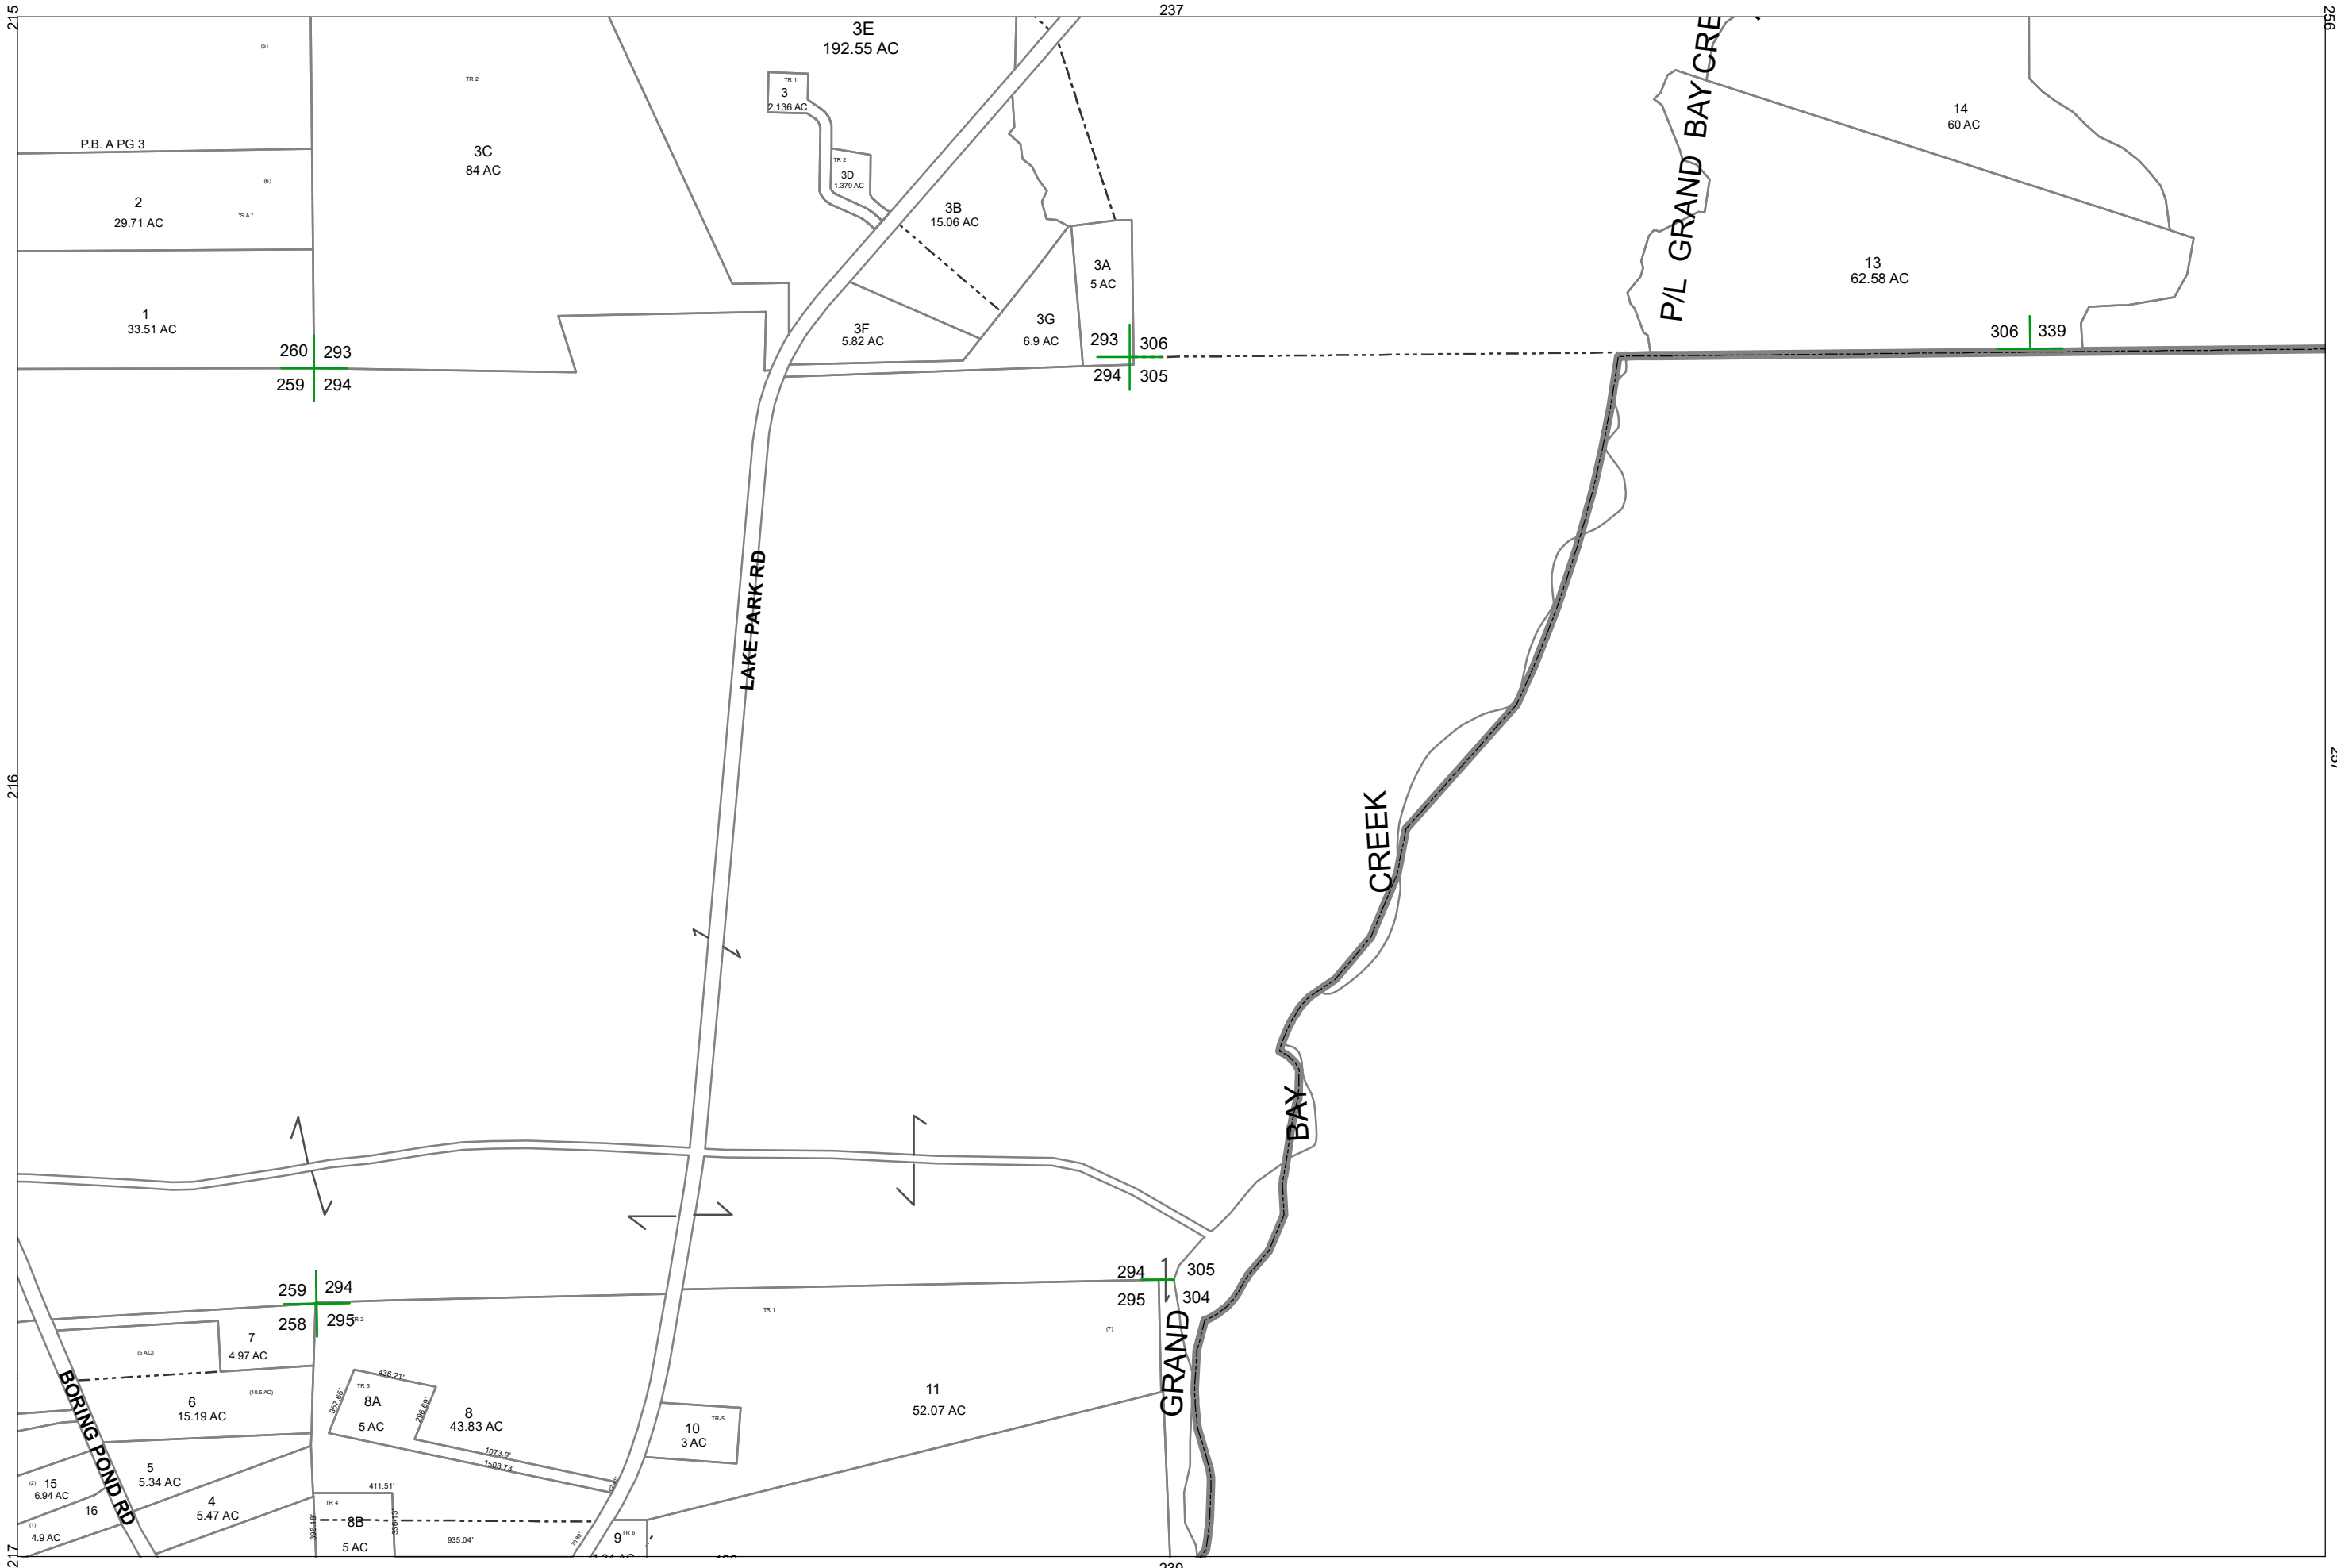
237
215
256
3E
192.55 AC
(5)
TR 2
TR 1
3
2.136 AC
P.B. A PG 3
3C
84 AC
TR 2
3D
1.379 AC
GRAND BAY CRE
14
60 AC
2
29.71 AC
(6)
"S.A."
3B
15.06 AC
3A
5 AC
13
62.58 AC
P/L
1
33.51 AC
3F
5.82 AC
3G
6.9 AC
260
293
293
306
306
339
259
294
294
305
LAKE PARK RD
216
CREEK
BAY
259
294
294
305
258
295
295
304
TR 2
TR 1
(7)
7
4.97 AC
(5 AC)
GRAND
(10.5 AC)
TR 3
436.21'
8A
5 AC
357.65'
295.69'
8
43.83 AC
11
52.07 AC
6
15.19 AC
10
3 AC
TR-5
BORING POND RD
1073.9'
1503.73'
5
5.34 AC
(2)
15
6.94 AC
411.51'
4
5.47 AC
TR 4
16
(1)
4.9 AC
8B
5 AC
935.04'
TR 6
9
217
239